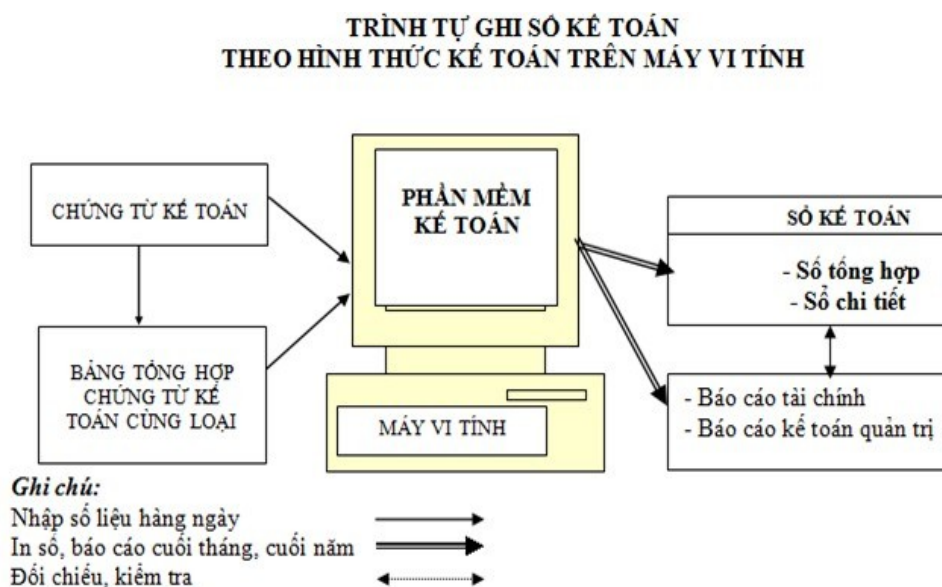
TRÌNH TỰ GHI SỔ KẾ TOÁN
THEO HÌNH THỨC KẾ TOÁN TRÊN MÁY VI TÍNH

CHỨNG TỪ KẾ TOÁN

BẢNG TỔNG HỢP CHỨNG TỪ KẾ TOÁN CÙNG LOẠI

PHẦN MỀM KẾ TOÁN

MÁY VI TÍNH

SỔ KẾ TOÁN

- Sổ tổng hợp
- Sổ chi tiết

- Báo cáo tài chính
- Báo cáo kế toán quản trị

Ghi chú:
Nhập số liệu hàng ngày
In sổ, báo cáo cuối tháng, cuối năm
Đối chiếu, kiểm tra